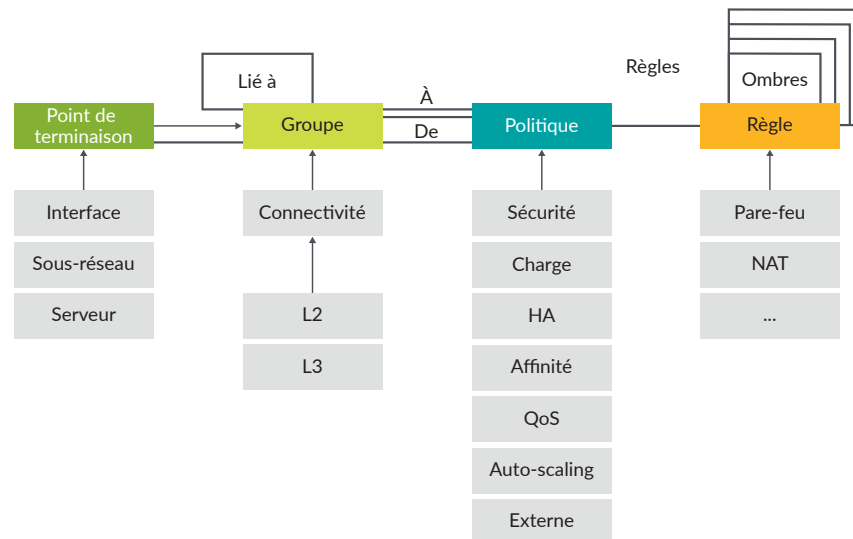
Lié à

À

De

Règles

Ombres

Point de terminaison

Groupe

Politique

Règle

Interface

Sous-réseau

Serveur

Connectivité

L2

L3

Sécurité

Charge

HA

Affinité

QoS

Auto-scaling

Externe

Pare-feu

NAT

...